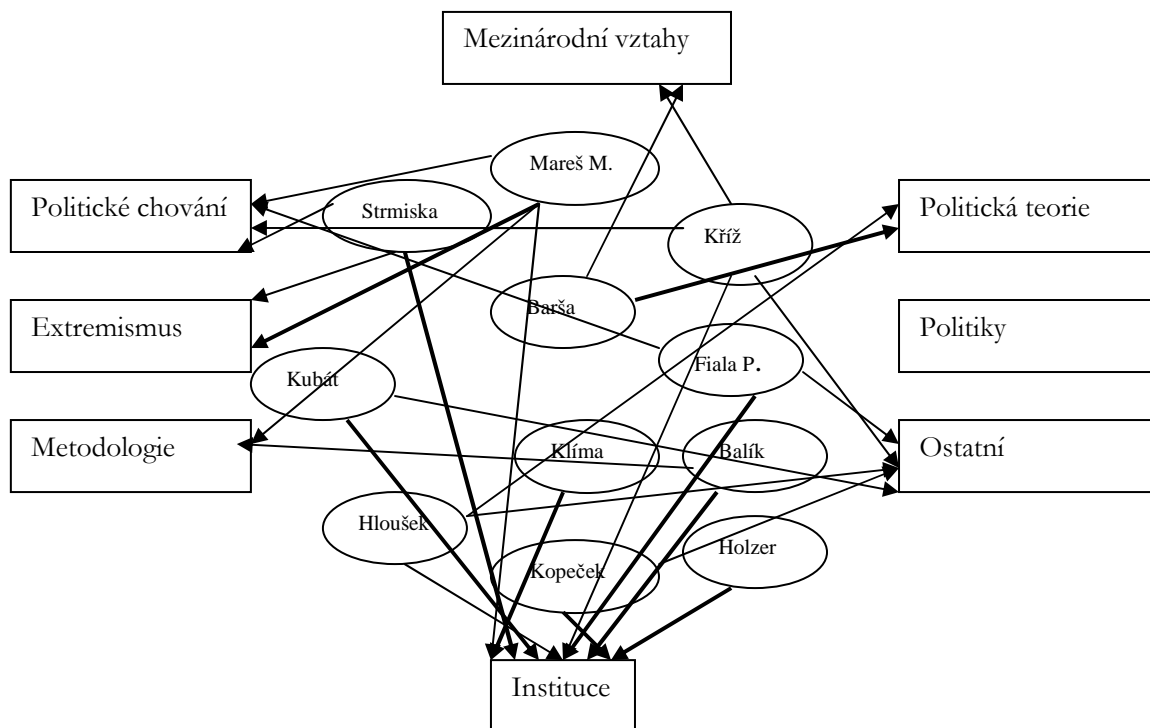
Mezinárodní vztahy

Mareš M.

Politické chování

Strmiska

Kříž

Politická teorie

Barša

Extremismus

Politiky

Fiala P.

Kubát

Metodologie

Klíma

Balík

Ostatní

Hloušek

Holzer

Kopeček

Instituce